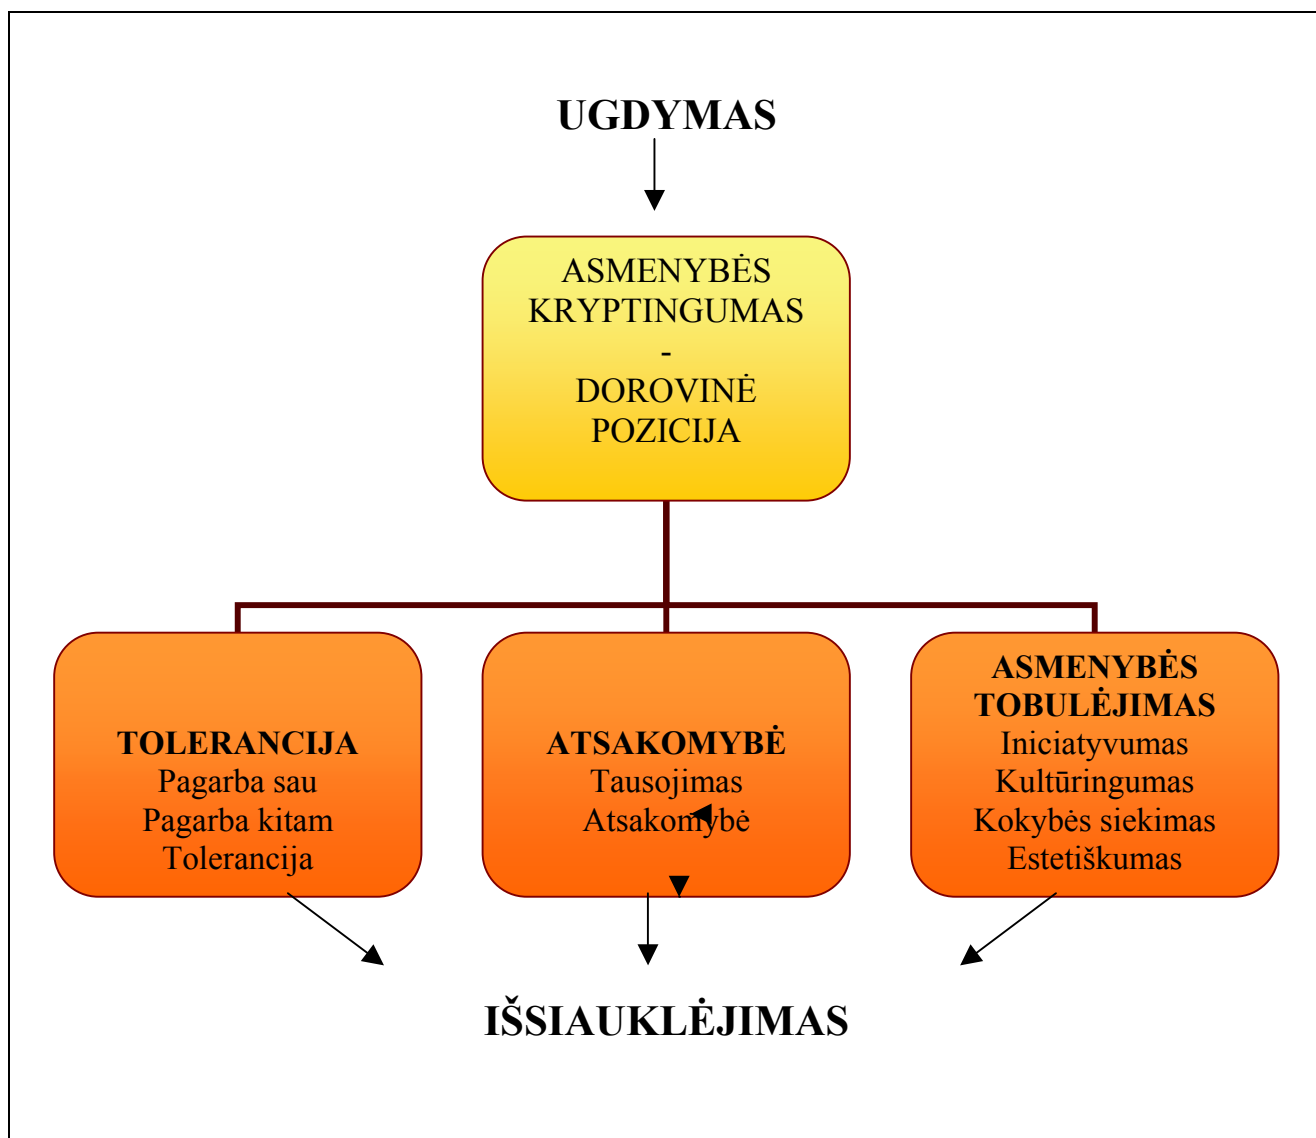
UGDYMAS

ASMENYBĖS KRYPTINGUMAS
-
DOROVINĖ POZICIJA

TOLERANCIJA
Pagarba sau
Pagarba kitam
Tolerancija

ATSAKOMYBĖ
Tausojimas
Atsakomybė

ASMENYBĖS TOBULĖJIMAS
Iniciatyvumas
Kultūringumas
Kokybės siekimas
Estetiškumas

IŠSIAUKLĖJIMAS